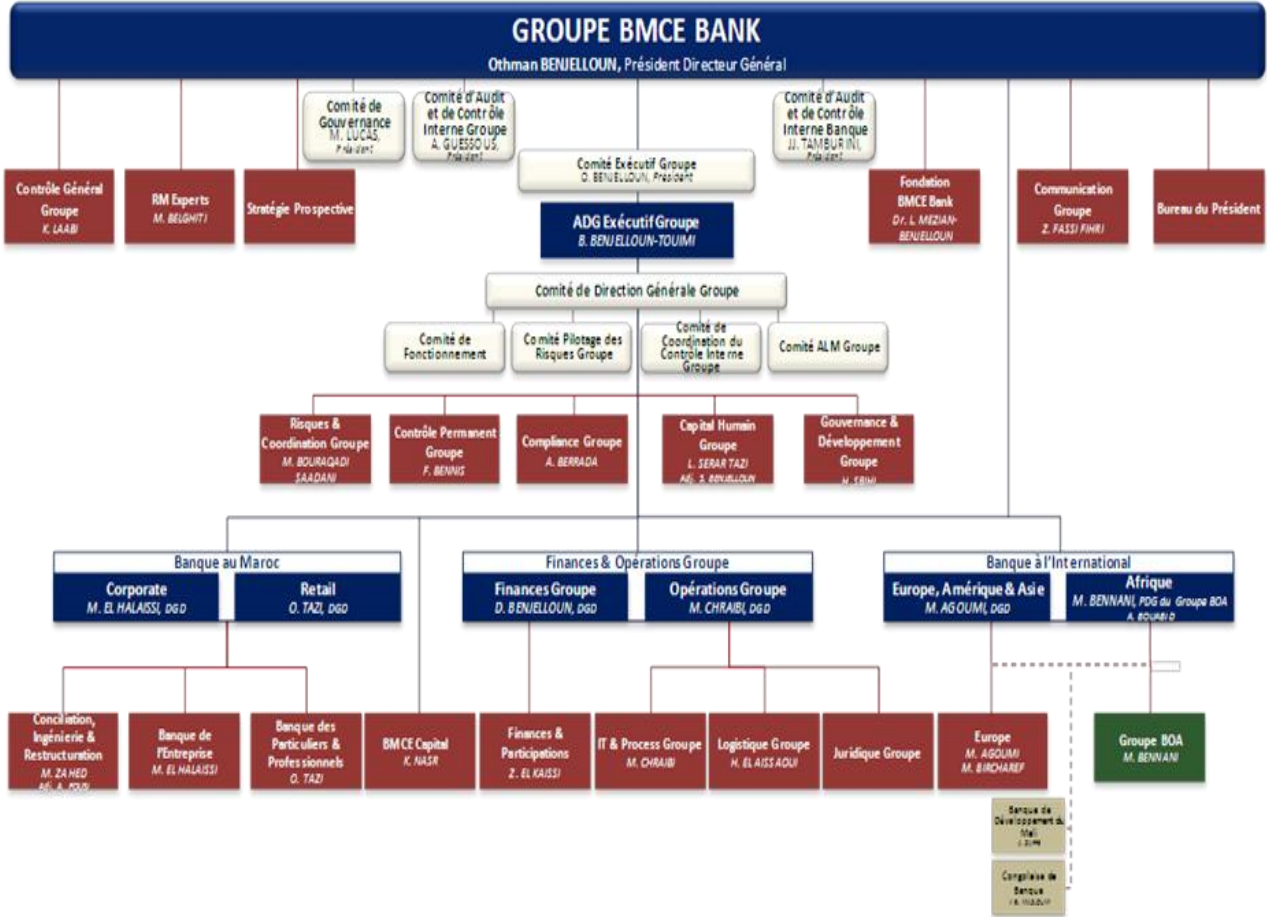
GROUPE BMCE BANK
Othman BENJELLOUN, Président Directeur Général

Comité de Gouvernance
M. LUCAS, Président

Comité d'Audit et de Contrôle Interne Groupe
A. GUESSOUS, Président

Comité d'Audit et de Contrôle Interne Banque
JJ. TAMBURINI, Président

Contrôle Général Groupe
K. LAABI

RM Experts
M. BELGHITI

Stratégie Prospective

Comité Exécutif Groupe
O. BENJELLOUN, Président

ADG Exécutif Groupe
B. BENJELLOUN-TOUIMI

Fondation BMCE Bank
Dr. L. MEZIAN-BENJELLOUN

Communication Groupe
Z. FASSI FIHRI

Bureau du Président

Comité de Direction Générale Groupe

Comité de Fonctionnement

Comité Pilotage des Risques Groupe

Comité de Coordination du Contrôle Interne Groupe

Comité ALM Groupe

Risques & Coordination Groupe
M. BOURAQADI SAADANI

Contrôle Permanent Groupe
F. BENNIS

Compliance Groupe
A. BERRADA

Capital Humain Groupe
L. SERAR TAZI
Adj. S. BENJELLOUN

Gouvernance & Développement Groupe
H. SBIHI

Banque au Maroc

Corporate
M. EL HALAISSI, DGD

Retail
O. TAZI, DGD

Finances & Opérations Groupe

Finances Groupe
D. BENJELLOUN, DGD

Opérations Groupe
M. CHRAIBI, DGD

Banque à l'International

Europe, Amérique & Asie
M. AGOUMI, DGD

Afrique
M. BENNANI, PDG du Groupe BOA
A. BOUABID

Conciliation, Ingénierie & Restructuration
M. ZAHED
Adj. A. FOUDI

Banque de l'Entreprise
M. EL HALAISSI

Banque des Particuliers & Professionnels
O. TAZI

BMCE Capital
K. NASR

Finances & Participations
Z. EL KAISSI

IT & Process Groupe
M. CHRAIBI

Logistique Groupe
H. EL AISSAOUI

Juridique Groupe

Europe
M. AGOUMI
M. BIRCHAREF

Groupe BOA
M. BENNANI

Banque de Développement du Mali
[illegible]

Congolaise de Banque
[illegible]